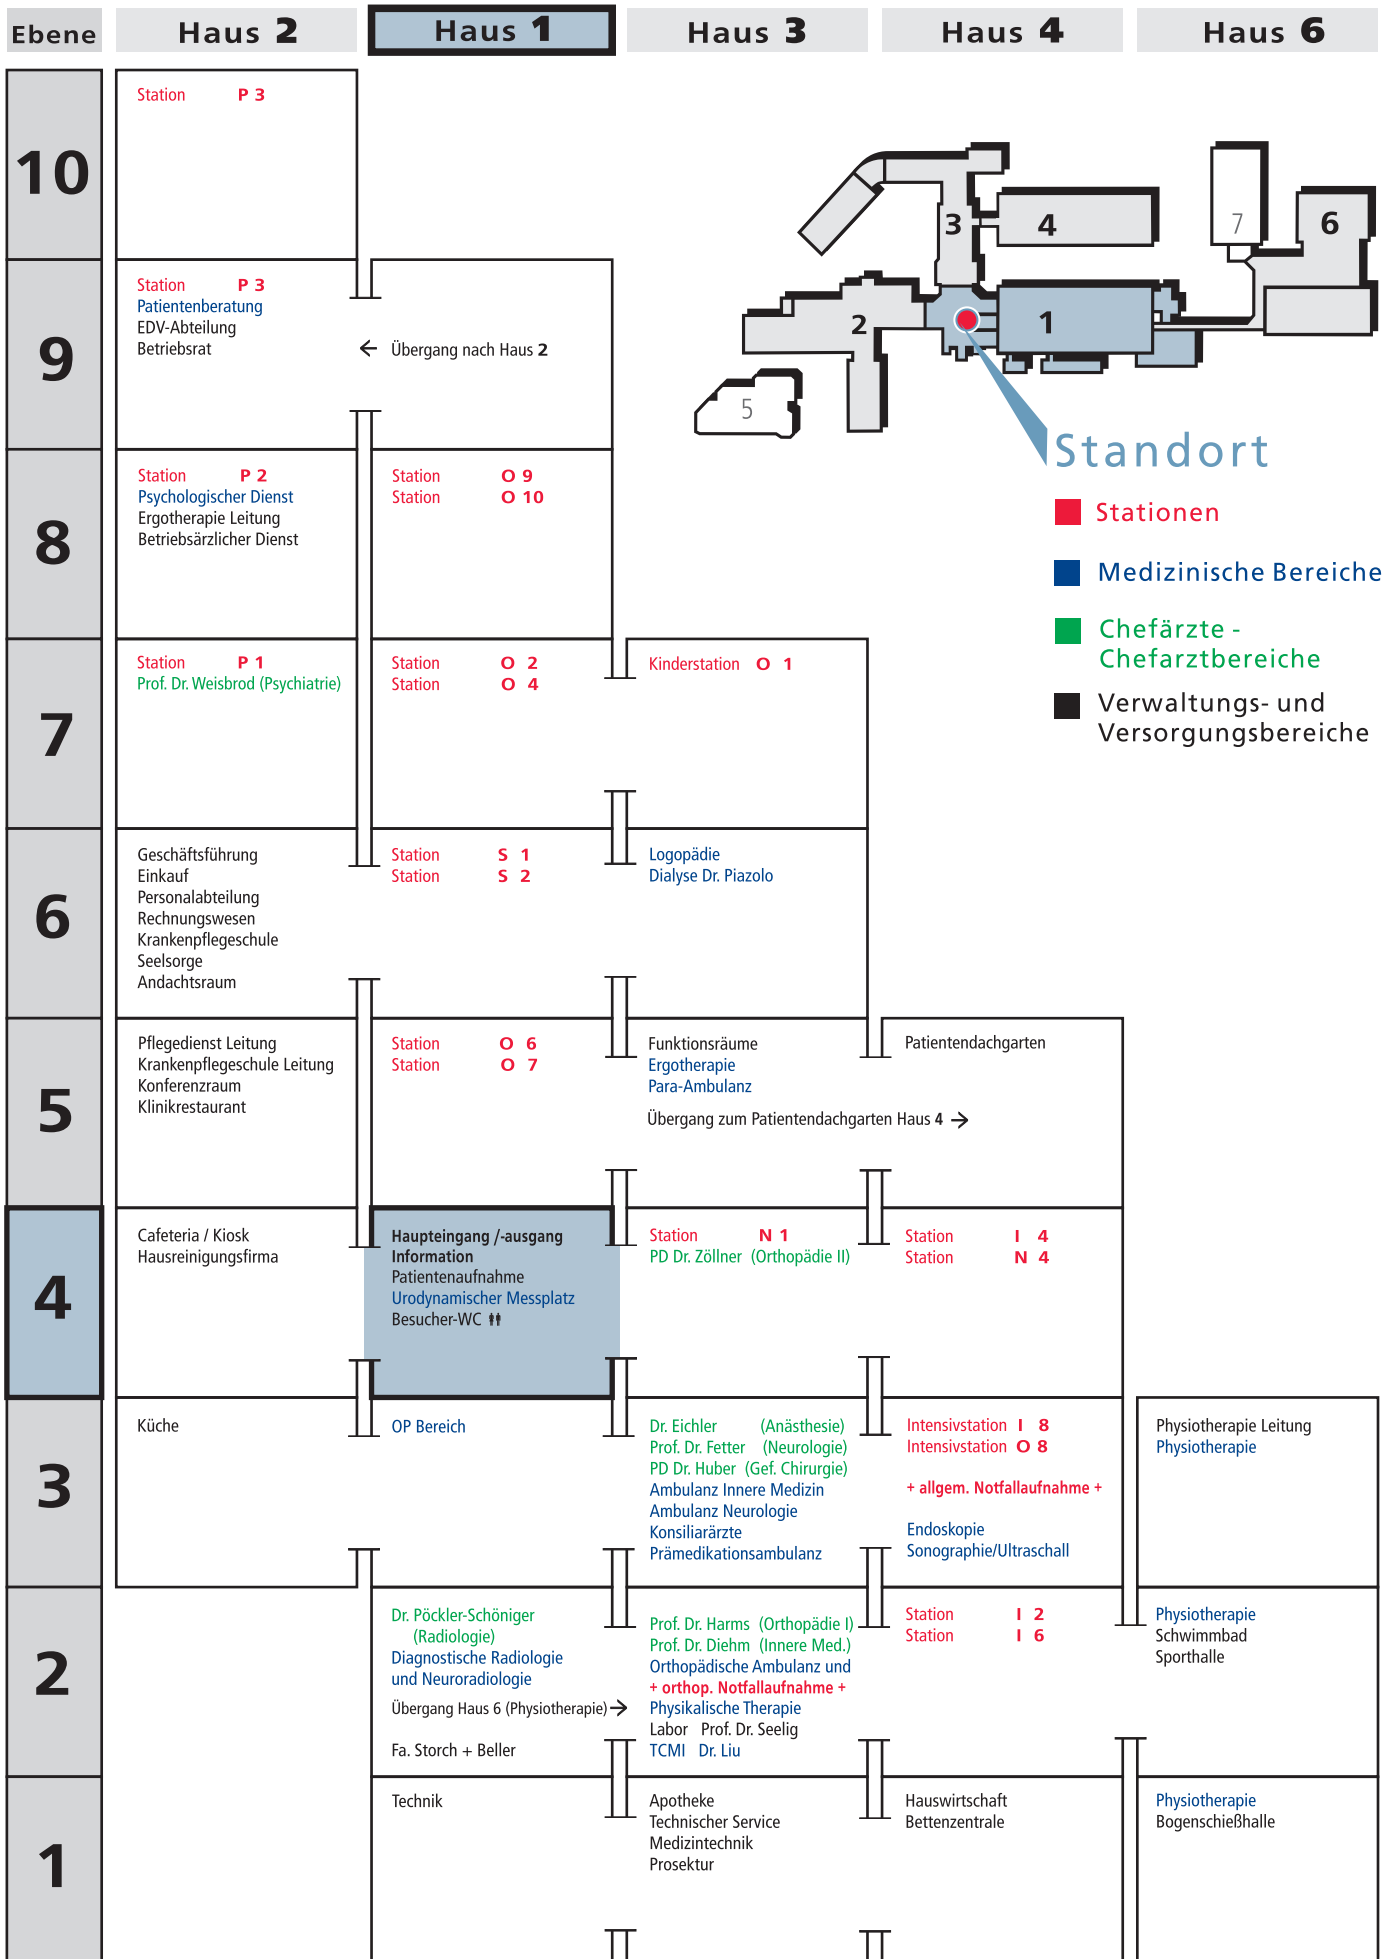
| Ebene | Haus 2 | Haus 1 | Haus 3 | Haus 4 | Haus 6 |
|---|---|---|---|---|---|
| 10 | Station P 3 | | | | |
| 9 | Station P 3<br>Patientenberatung<br>EDV-Abteilung<br>Betriebsrat | ← Übergang nach Haus 2 | | | |
| 8 | Station P 2<br>Psychologischer Dienst<br>Ergotherapie Leitung<br>Betriebsärzlicher Dienst | Station O 9<br>Station O 10 | | | |
| 7 | Station P 1<br>Prof. Dr. Weisbrod (Psychiatrie) | Station O 2<br>Station O 4 | Kinderstation O 1 | | |
| 6 | Geschäftsführung<br>Einkauf<br>Personalabteilung<br>Rechnungswesen<br>Krankenpflegeschule<br>Seelsorge<br>Andachtsraum | Station S 1<br>Station S 2 | Logopädie<br>Dialyse Dr. Piazolo | | |
| 5 | Pflegedienst Leitung<br>Krankenpflegeschule Leitung<br>Konferenzraum<br>Klinikrestaurant | Station O 6<br>Station O 7 | Funktionsräume<br>Ergotherapie<br>Para-Ambulanz<br>Übergang zum Patientendachgarten Haus 4 → | Patientendachgarten | |
| 4 | Cafeteria / Kiosk<br>Hausreinigungsfirma | Haupteingang /-ausgang<br>Information<br>Patientenaufnahme<br>Urodynamischer Messplatz<br>Besucher-WC | Station N 1<br>PD Dr. Zöllner (Orthopädie II) | Station I 4<br>Station N 4 | |
| 3 | Küche | OP Bereich | Dr. Eichler (Anästhesie)<br>Prof. Dr. Fetter (Neurologie)<br>PD Dr. Huber (Gef. Chirurgie)<br>Ambulanz Innere Medizin<br>Ambulanz Neurologie<br>Konsiliarärzte<br>Prämedikationsambulanz | Intensivstation I 8<br>Intensivstation O 8<br>+ allgem. Notfallaufnahme +<br>Endoskopie<br>Sonographie/Ultraschall | Physiotherapie Leitung<br>Physiotherapie |
| 2 | | Dr. Pöckler-Schöniger (Radiologie)<br>Diagnostische Radiologie und Neuroradiologie<br>Übergang Haus 6 (Physiotherapie) →<br>Fa. Storch + Beller | Prof. Dr. Harms (Orthopädie I)<br>Prof. Dr. Diehm (Innere Med.)<br>Orthopädische Ambulanz und<br>+ orthop. Notfallaufnahme +<br>Physikalische Therapie<br>Labor Prof. Dr. Seelig<br>TCMI Dr. Liu | Station I 2<br>Station I 6 | Physiotherapie<br>Schwimmbad<br>Sporthalle |
| 1 | | Technik | Apotheke<br>Technischer Service<br>Medizintechnik<br>Prosektur | Hauswirtschaft<br>Bettenzentrale | Physiotherapie<br>Bogenschießhalle |

3 4 7 6 2 1 5

Standort

Stationen

Medizinische Bereiche

Chefärzte - Chefarztbereiche

Verwaltungs- und Versorgungsbereiche